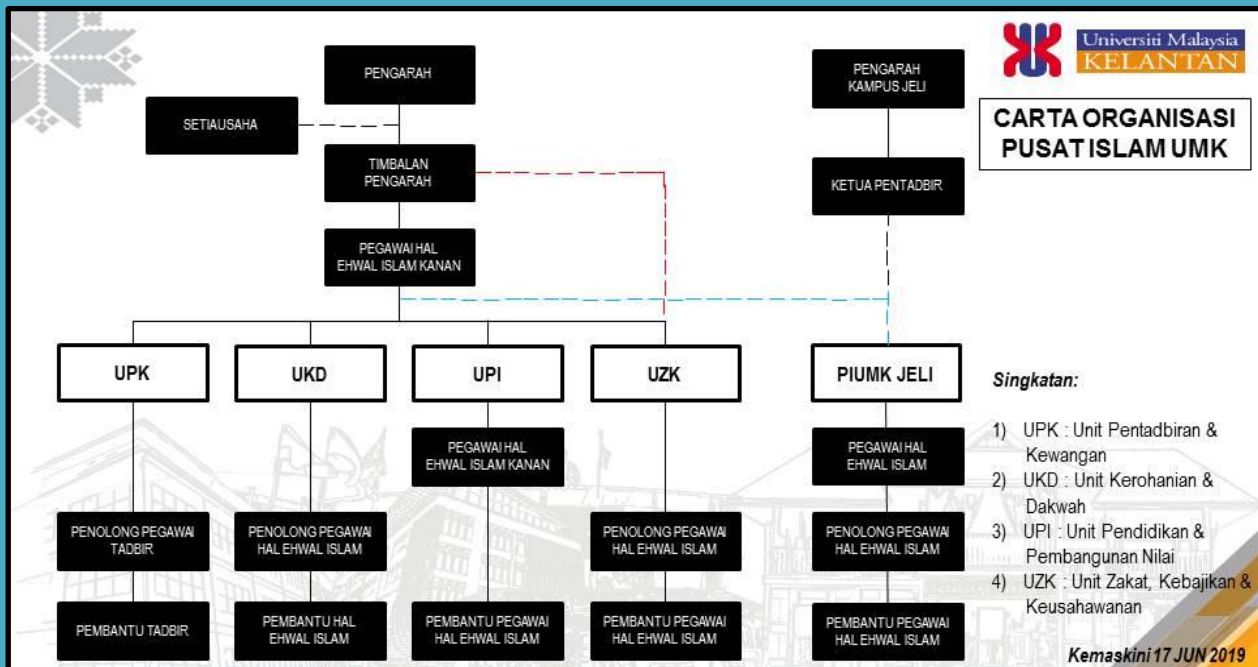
Universiti Malaysia
KELANTAN

CARTA ORGANISASI PUSAT ISLAM UMK

PENGARAH

SETIAUSAHA

TIMBALAN PENGARAH

PEGAWAI HAL EHWAL ISLAM KANAN

PENGARAH KAMPUS JELI

KETUA PENTADBIR

UPK

UKD

UPI

UZK

PIUMK JELI

PEGAWAI HAL EHWAL ISLAM KANAN

PEGAWAI HAL EHWAL ISLAM

PENOLONG PEGAWAI TADBIR

PENOLONG PEGAWAI HAL EHWAL ISLAM

PENOLONG PEGAWAI HAL EHWAL ISLAM

PENOLONG PEGAWAI HAL EHWAL ISLAM

PEMBANTU TADBIR

PEMBANTU HAL EHWAL ISLAM

PEMBANTU PEGAWAI HAL EHWAL ISLAM

PEMBANTU PEGAWAI HAL EHWAL ISLAM

PEMBANTU PEGAWAI HAL EHWAL ISLAM

Singkatan:

1) UPK : Unit Pentadbiran & Kewangan
2) UKD : Unit Kerohanian & Dakwah
3) UPI : Unit Pendidikan & Pembangunan Nilai
4) UZK : Unit Zakat, Kebajikan & Keusahawanan

Kemaskini 17 JUN 2019